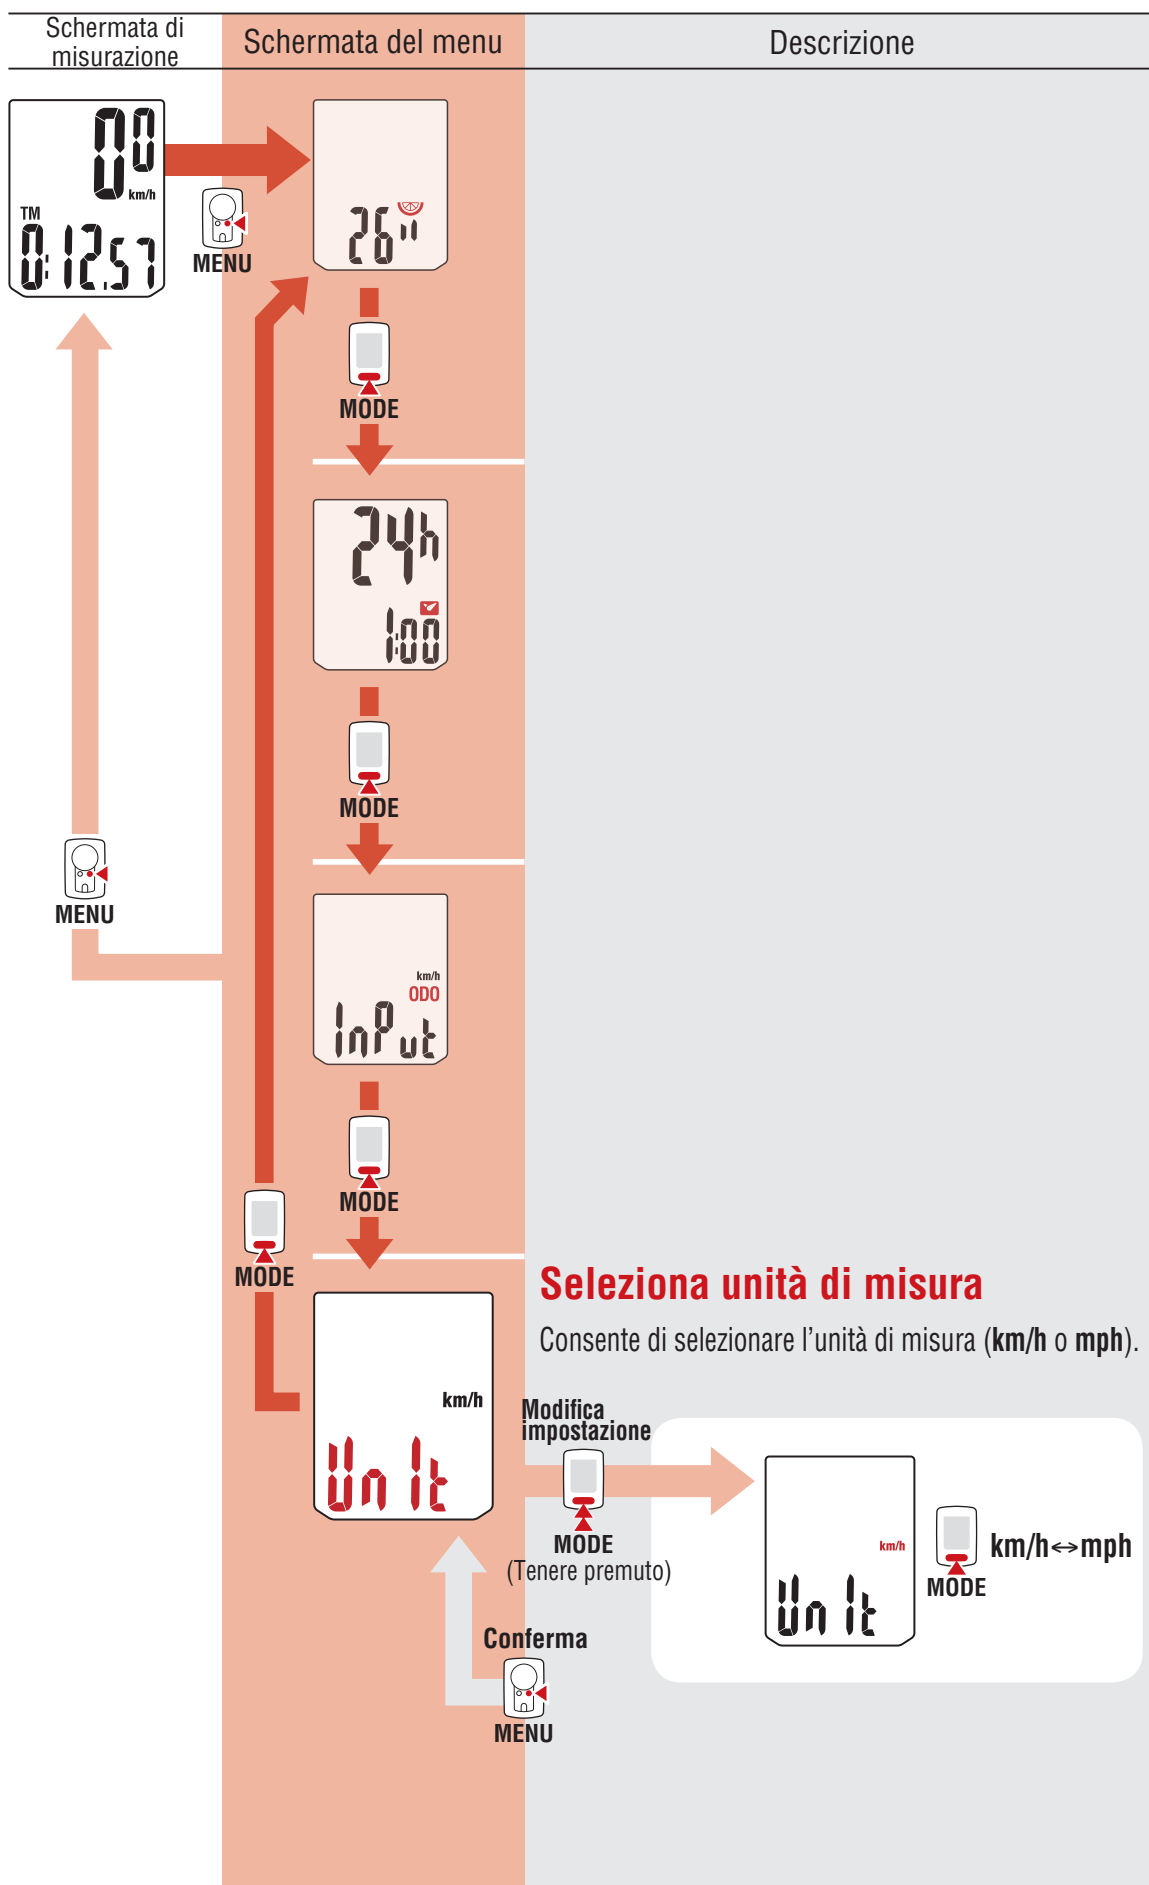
| Schermata di misurazione | Schermata del menu | Descrizione |
|---|---|---|

00
km/h
TM
0:12:57

MENU

26"

MODE

24h
1:00

MODE

MENU

km/h
ODO
InPut

MODE

MODE

Seleziona unità di misura

Consente di selezionare l'unità di misura (**km/h** o **mph**).

km/h
Unit

Modifica impostazione

MODE
(Tenere premuto)

km/h
Unit

MODE
km/h↔mph

Conferma

MENU